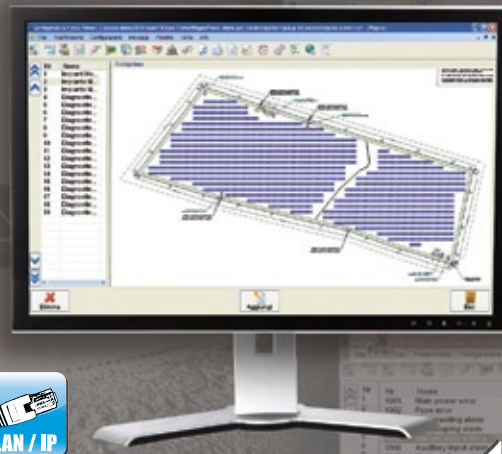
Nr
1
2
3
4
5
6
7
8
9
10
11
12
13
14
15
16

Nome
Impianto...
Impianto...
Impianto...
Impianto...
Diagnostic...
Diagnostic...
Diagnostic...
Diagnostic...
Diagnostic...
Diagnostic...
Diagnostic...
Diagnostic...
Diagnostic...
Diagnostic...

Elimina
Aggiungi
Esci

LAN / IP

Nr
0001
0002

Main power error
Fuse error
Auxiliary input status